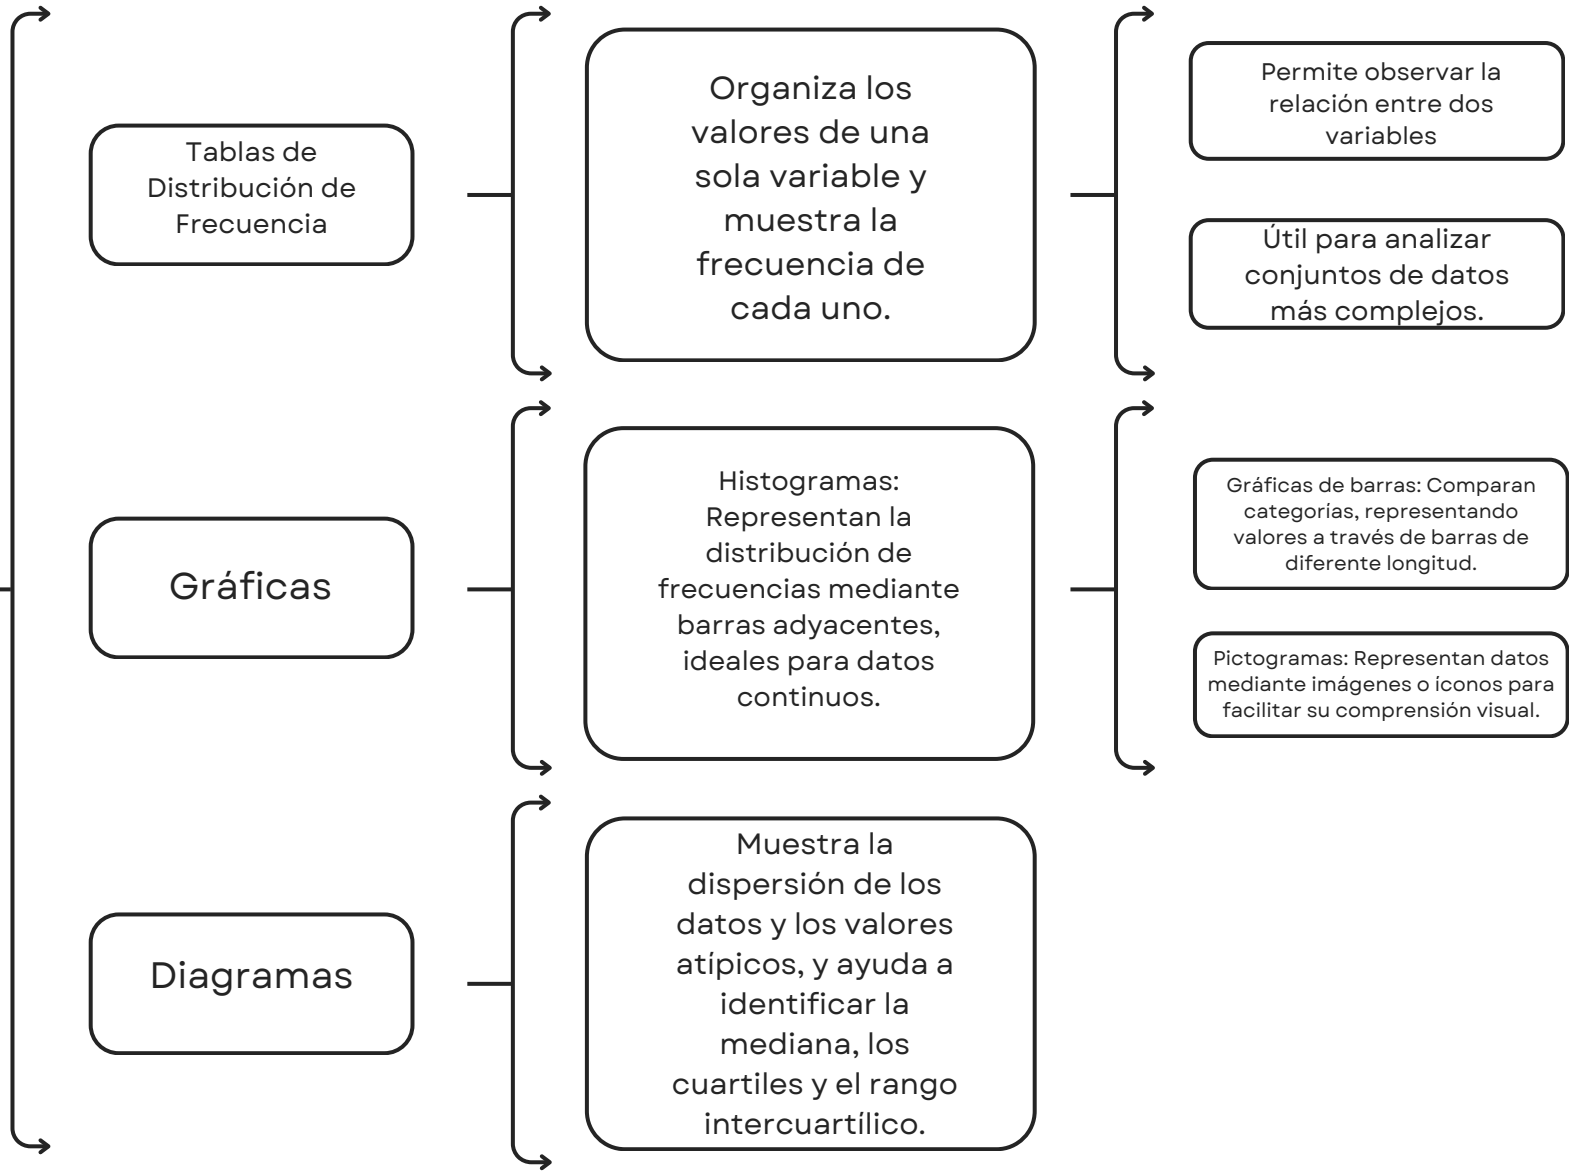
Tablas de Distribución de Frecuencia

Organiza los valores de una sola variable y muestra la frecuencia de cada uno.

Permite observar la relación entre dos variables

Útil para analizar conjuntos de datos más complejos.

Gráficas

Histogramas: Representan la distribución de frecuencias mediante barras adyacentes, ideales para datos continuos.

Gráficas de barras: Comparan categorías, representando valores a través de barras de diferente longitud.

Pictogramas: Representan datos mediante imágenes o íconos para facilitar su comprensión visual.

Diagramas

Muestra la dispersión de los datos y los valores atípicos, y ayuda a identificar la mediana, los cuartiles y el rango intercuartílico.